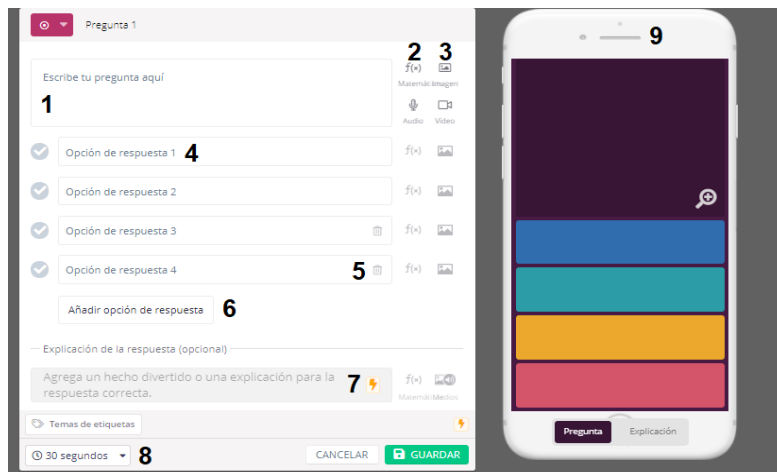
Pregunta 1

Escribe tu pregunta aquí

1

2 3

$f(x)$ Matemát Imagen

Audio Video

Opción de respuesta 1 4

Opción de respuesta 2

Opción de respuesta 3

Opción de respuesta 4 5

Añadir opción de respuesta 6

Explicación de la respuesta (opcional)

Agrega un hecho divertido o una explicación para la respuesta correcta. 7

Matemát Medios

Temas de etiquetas

30 segundos 8

CANCELAR GUARDAR

9

Pregunta Explicación